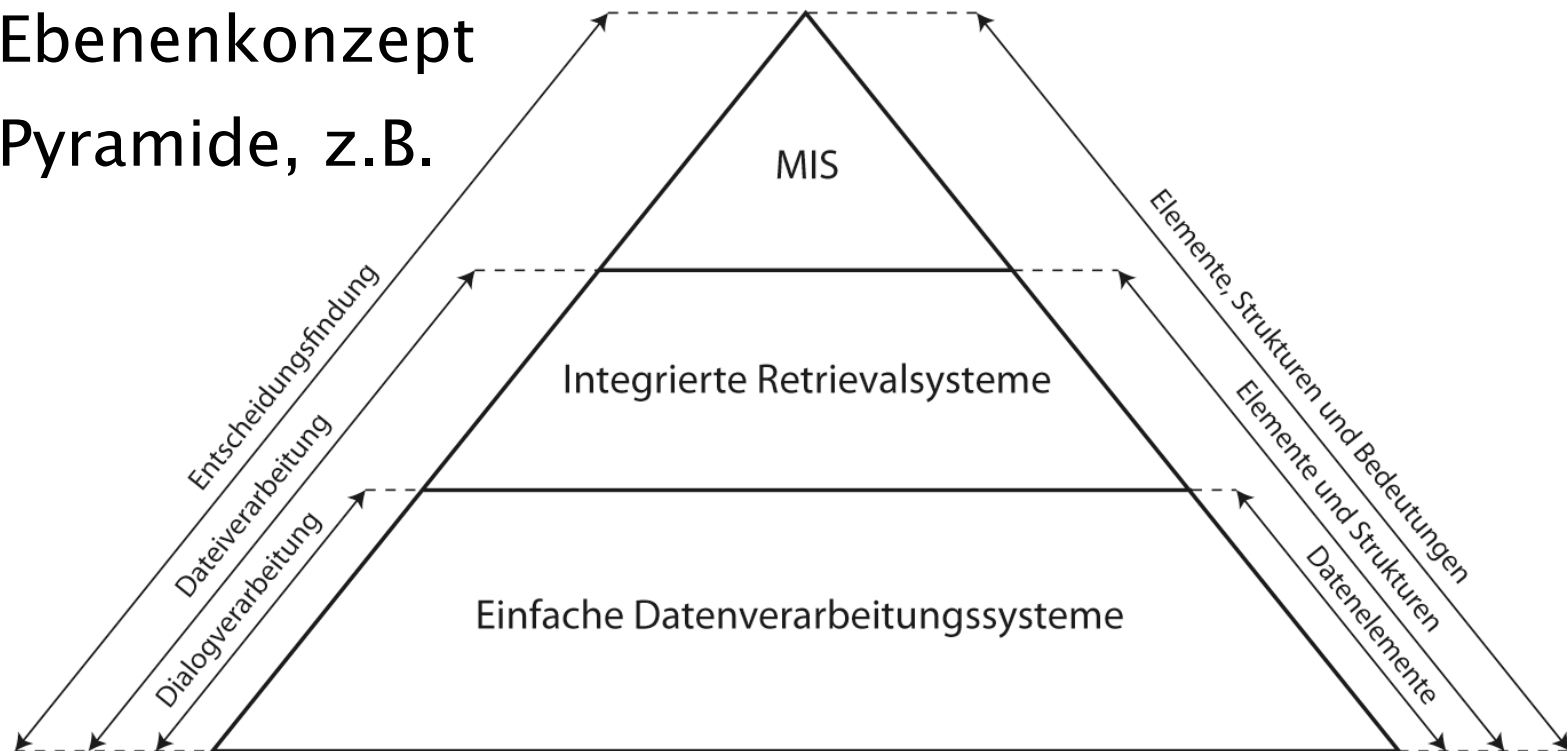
Ebenenkonzept
Pyramide, z.B.

MIS

Integrierte Retrievalsysteme

Einfache Datenverarbeitungssysteme

Entscheidungsfindung
Dateiverarbeitung
Dialogverarbeitung

Elemente, Strukturen und Bedeutungen
Elemente und Strukturen
Datenelemente